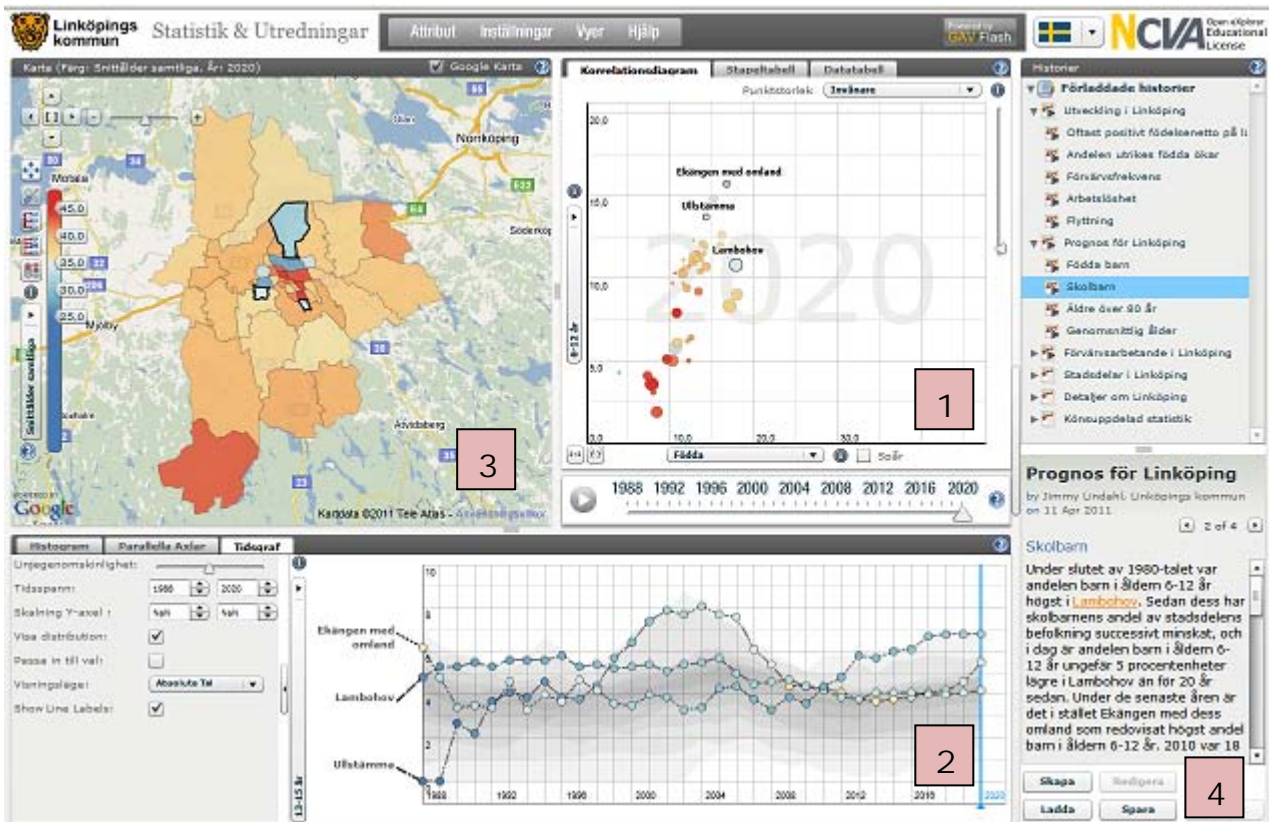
Linköpings kommun Statistik & Utredningar

Attribut Inställningar Vyer Hjälp

Powered by GAV Flash

NCVA Open eXplorer Educational License

Karta (Färg: Snittålder samtliga, År: 2020)

Google Karta

Motala

Norrköping

Söderköp

Mjölby

Åtvidaberg

45,0
40,0
35,0
30,0
25,0

Snittålder samtliga

Kartdata ©2011 Tele Atlas

3

Korrelationsdiagram Stapeltabell Datatabell

Punktstorlek Invånare

20,0
15,0
10,0
5,0
0,0

Ekängen med omland

Ullstämma

Lambohov

2020

6-12 år

10,0 20,0 30,0

Födda

Spår

1

1988 1992 1996 2000 2004 2008 2012 2016 2020

Historier

Förladdade historier

Utveckling i Linköping

Oftast positivt födelsenetto på l

Andelen utrikes födda ökar

Förvärvsfrekvens

Arbetslöshet

Flyttning

Prognos för Linköping

Födda barn

Skolbarn

Äldre över 80 år

Genomsnittlig ålder

Förvärvsarbetande i Linköping

Stadsdelar i Linköping

Detaljer om Linköping

Könsuppdelad statistik

Prognos för Linköping

by Jimmy Lindahl, Linköpings kommun on 11 Apr 2011

2 of 4

Skolbarn

Under slutet av 1980-talet var andelen barn i åldern 6-12 år högst i Lambohov. Sedan dess har skolbarnens andel av stadsdelens befolkning successivt minskat, och i dag är andelen barn i åldern 6-12 år ungefär 5 procentenheter lägre i Lambohov än för 20 år sedan. Under de senaste åren är det i stället Ekängen med dess omland som redovisat högst andel barn i åldern 6-12 år. 2010 var 18

Skapa Redigera

Ladda Spara

4

Histogram Parallella Axlar Tidsgraf

Linjegenomskinlighet:

Tidsspann: 1988 2020

Skalning Y-axel : %AN %AN

Visa distribution:

Passa in till val:

Visningsläge: Absoluta Tal

Show Line Labels:

Ekängen med omland

Lambohov

Ullstämma

13-15 år

10
8
6
4
2

1988 1992 1996 2000 2004 2008 2012 2016 2020

2